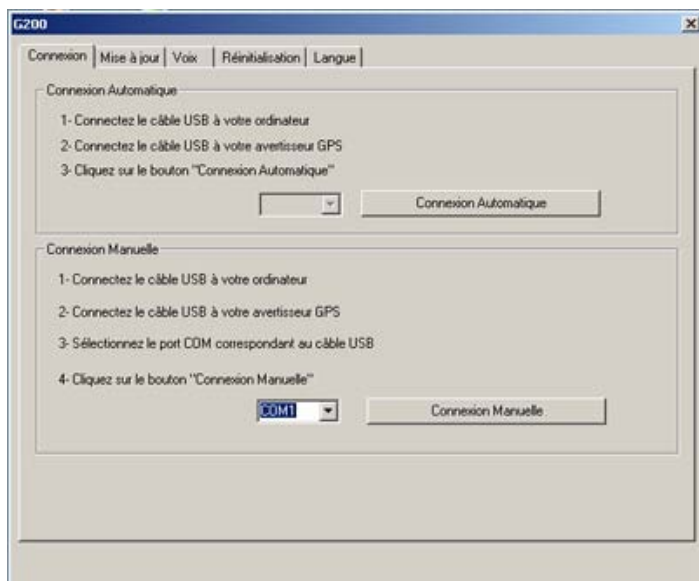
G200

×

Connexion | Mise à jour | Voix | Réinitialisation | Langue

Connexion Automatique

1- Connectez le câble USB à votre ordinateur

2- Connectez le câble USB à votre avertisseur GPS

3- Cliquez sur le bouton "Connexion Automatique"

Connexion Automatique

Connexion Manuelle

1- Connectez le câble USB à votre ordinateur

2- Connectez le câble USB à votre avertisseur GPS

3- Sélectionnez le port COM correspondant au câble USB

4- Cliquez sur le bouton "Connexion Manuelle"

COM1

Connexion Manuelle